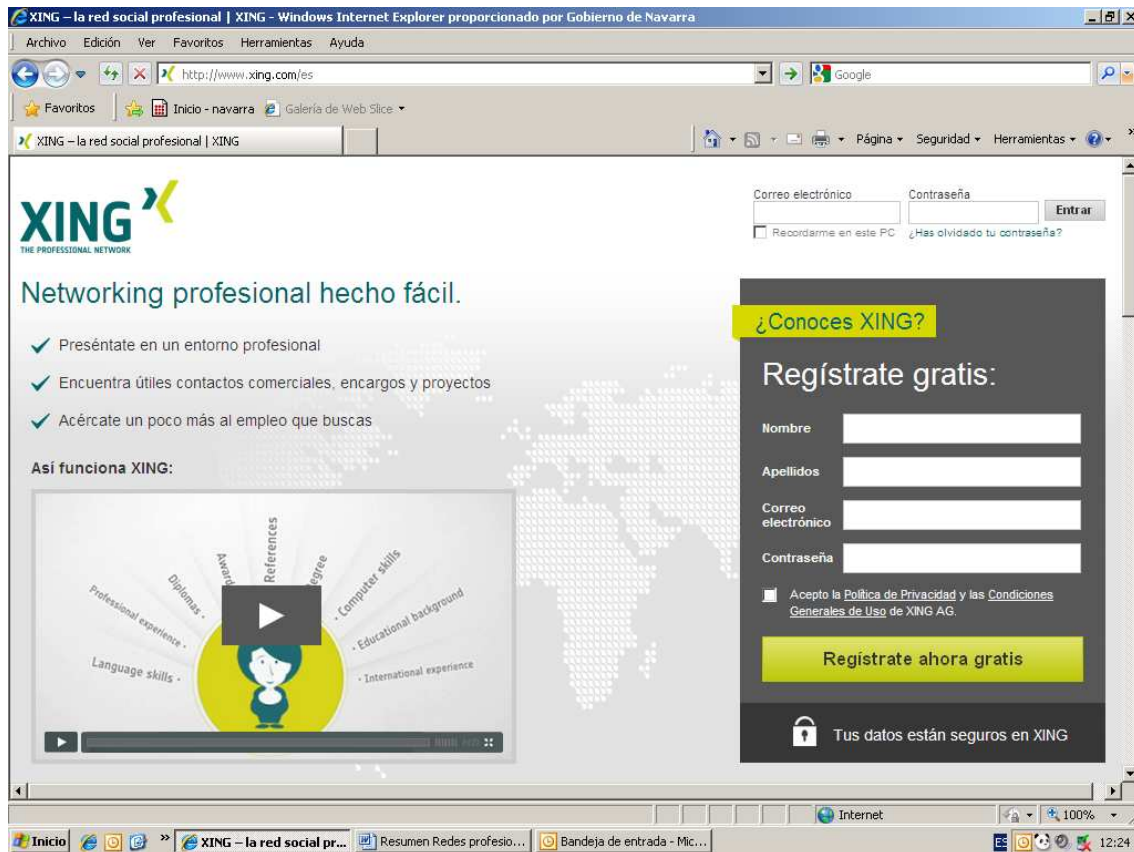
XING – la red social profesional | XING - Windows Internet Explorer proporcionado por Gobierno de Navarra

Archivo Edición Ver Favoritos Herramientas Ayuda

http://www.xing.com/es

Google

Favoritos Inicio - navarra Galería de Web Slice

XING – la red social profesional | XING

Página Seguridad Herramientas

XING
THE PROFESSIONAL NETWORK

Correo electrónico Contraseña Entrar
Recordarme en este PC ¿Has olvidado tu contraseña?

Networking profesional hecho fácil.

Preséntate en un entorno profesional
Encuentra útiles contactos comerciales, encargos y proyectos
Acércate un poco más al empleo que buscas

Así funciona XING:

Professional experience · Diplomas · Awards · References · Degree · Computer skills · Educational background · International experience · Language skills ·

¿Conoces XING?

Regístrate gratis:

Nombre
Apellidos
Correo electrónico
Contraseña

Acepto la Política de Privacidad y las Condiciones Generales de Uso de XING AG.

Regístrate ahora gratis

Tus datos están seguros en XING

Internet 100%

Inicio XING – la red social pr... Resumen Redes profesio... Bandeja de entrada - Mic... ES 12:24